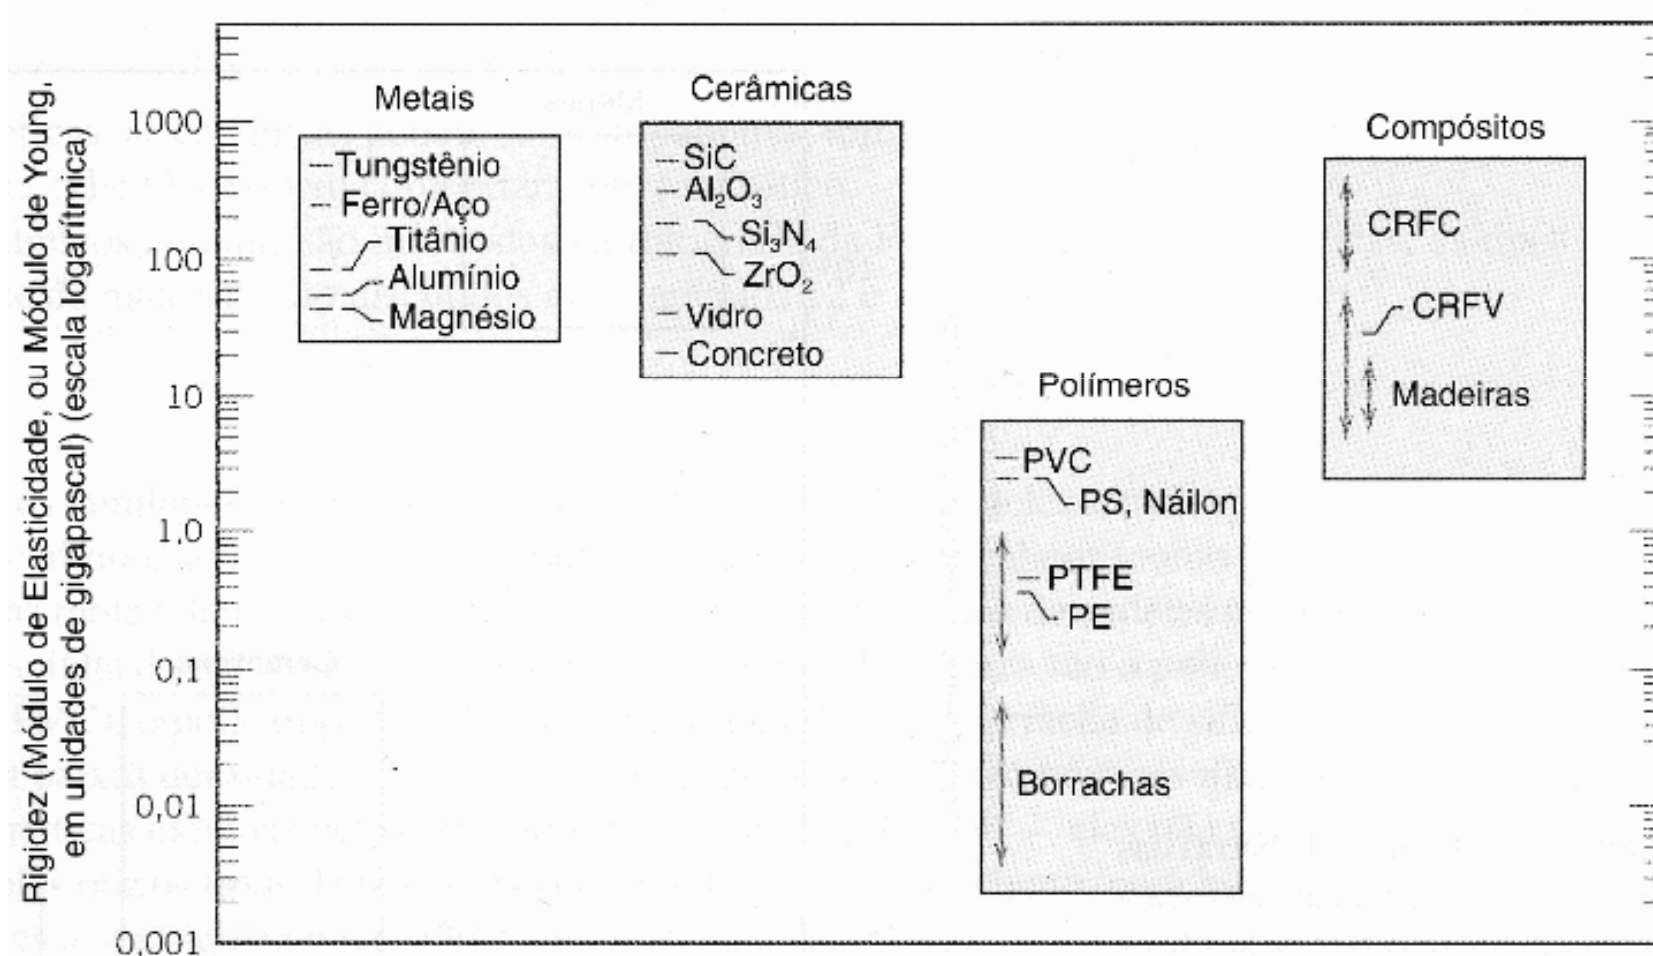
Rigidez (Módulo de Elasticidade, ou Módulo de Young, em unidades de gigapascal) (escala logarítmica)

1000
100
10
1,0
0,1
0,01
0,001

Metais
Tungstênio
Ferro/Aço
Titânio
Alumínio
Magnésio

Cerâmicas
SiC
$Al_2O_3$
$Si_3N_4$
$ZrO_2$
Vidro
Concreto

Polímeros
PVC
PS, Náilon
PTFE
PE
Borrachas

Compósitos
CRFC
CRFV
Madeiras